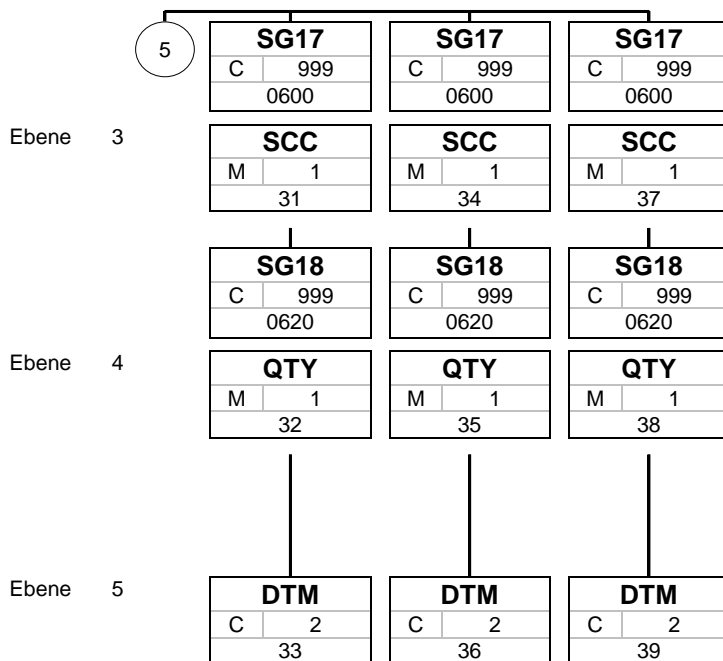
5

SG17
C 999
0600

SG17
C 999
0600

SG17
C 999
0600

Ebene 3

SCC
M 1
31

SCC
M 1
34

SCC
M 1
37

SG18
C 999
0620

SG18
C 999
0620

SG18
C 999
0620

Ebene 4

QTY
M 1
32

QTY
M 1
35

QTY
M 1
38

Ebene 5

DTM
C 2
33

DTM
C 2
36

DTM
C 2
39